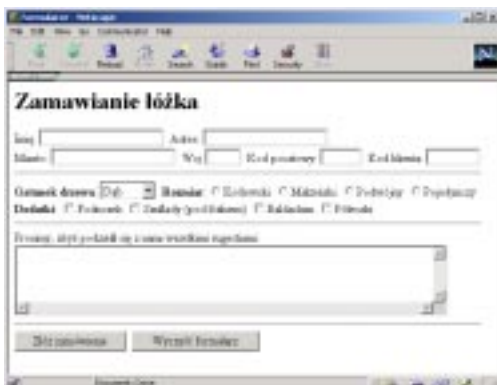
Zamawianie łóżka

Imię Adres
Miasto Woj. Kod pocztowy Kod klienta

Gatunek drewna Dąb Rozmiar Kołyska Małżeński Podwójny Pojedynczy
Dodatki Podnóżek Szuflady (pod łóżkiem) Baldachim Półeczki

Prosimy, abyś podzielił się z nami swoimi sugestiami

Złóż zamówienie Wyczyść formularz